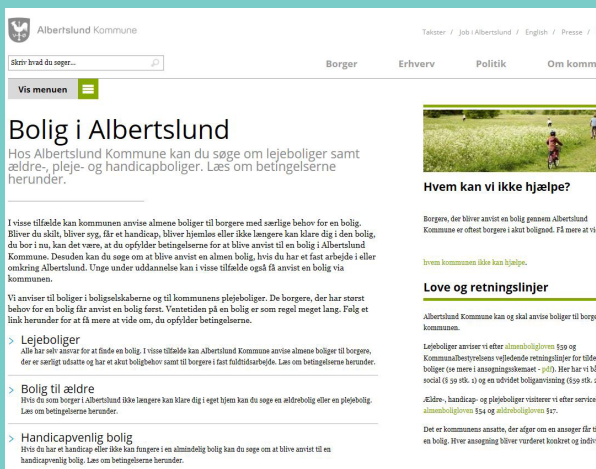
Albertslund Kommune

Takster / Job i Albertslund / English / Presse /

Skriv hvad du søger...

Borger Erhverv Politik Om komm

Vis menuen

Bolig i Albertslund

Hos Albertslund Kommune kan du søge om lejeboliger samt ældre-, pleje- og handicapboliger. Læs om betingelserne herunder.

I visse tilfælde kan kommunen anvise almene boliger til borgere med særlige behov for en bolig. Bliver du skilt, bliver syg, får et handicap, bliver hjemløs eller ikke længere kan klare dig i den bolig, du bor i nu, kan det være, at du opfylder betingelserne for at blive anvist til en bolig i Albertslund Kommune. Desuden kan du søge om at blive anvist en almen bolig, hvis du har et fast arbejde i eller omkring Albertslund. Unge under uddannelse kan i visse tilfælde også få anvist en bolig via kommunen.

Vi anviser til boliger i boligselskaberne og til kommunens plejeboliger. De borgere, der har størst behov for en bolig får anvist en bolig først. Ventetiden på en bolig er som regel meget lang. Følg et link herunder for at få mere at vide om, du opfylder betingelserne.

Lejeboliger
Alle har selv ansvar for at finde en bolig. I visse tilfælde kan Albertslund Kommune anvise almene boliger til borgere, der er særligt udsatte og har et akut boligbehov samt til borgere i fast fuldtidsarbejde. Læs om betingelserne herunder.

Bolig til ældre
Hvis du som borger i Albertslund ikke længere kan klare dig i eget hjem kan du søge en ældrebolig eller en plejebolig. Læs om betingelserne herunder.

Handicapvenlig bolig
Hvis du har et handicap eller ikke kan fungere i en almindelig bolig kan du søge om at blive anvist til en handicapvenlig bolig. Læs om betingelserne herunder.

Hvem kan vi ikke hjælpe?

Borgere, der bliver anvist en bolig gennem Albertslund Kommune er oftest borgere i akut boligned. Få mere at vi

hvem kommunen ikke kan hjælpe.

Love og retningslinjer

Albertslund Kommune kan og skal anvise boliger til borg kommunen.

Lejeboliger anviser vi efter almenboligloven §59 og Kommunalbestyrelsens vejledende retningslinjer for tilde boliger (se mere i ansøgningsskemaet - pdf). Her har vi b social (§ 59 stk. 1) og en udvidet boliganvisning (§59 stk.

Ældre-, handicap- og plejeboliger visiterer vi efter service almenboligloven §54 og ældreboligloven §47.

Det er kommunens ansatte, der afgør om en ansøger får ti en bolig. Hver ansøgning bliver vurderet konkret og indiv